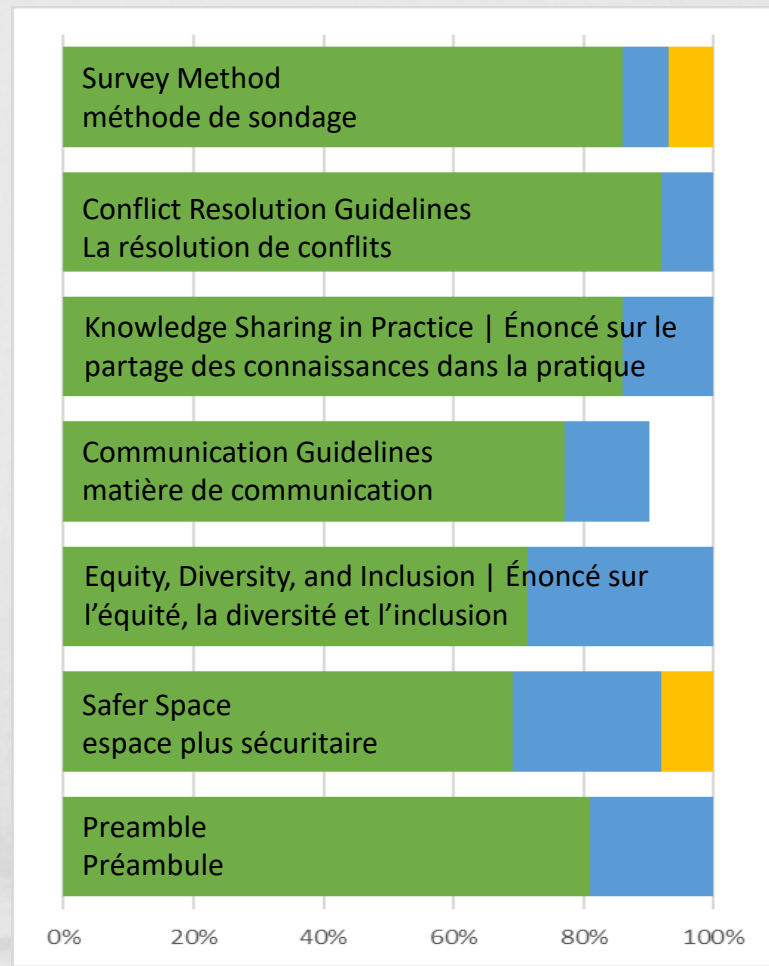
Survey Method
méthode de sondage

Conflict Resolution Guidelines
La résolution de conflits

Knowledge Sharing in Practice | Énoncé sur le partage des connaissances dans la pratique

Communication Guidelines
matière de communication

Equity, Diversity, and Inclusion | Énoncé sur l'équité, la diversité et l'inclusion

Safer Space
espace plus sécuritaire

Preamble
Préambule

0% 20% 40% 60% 80% 100%